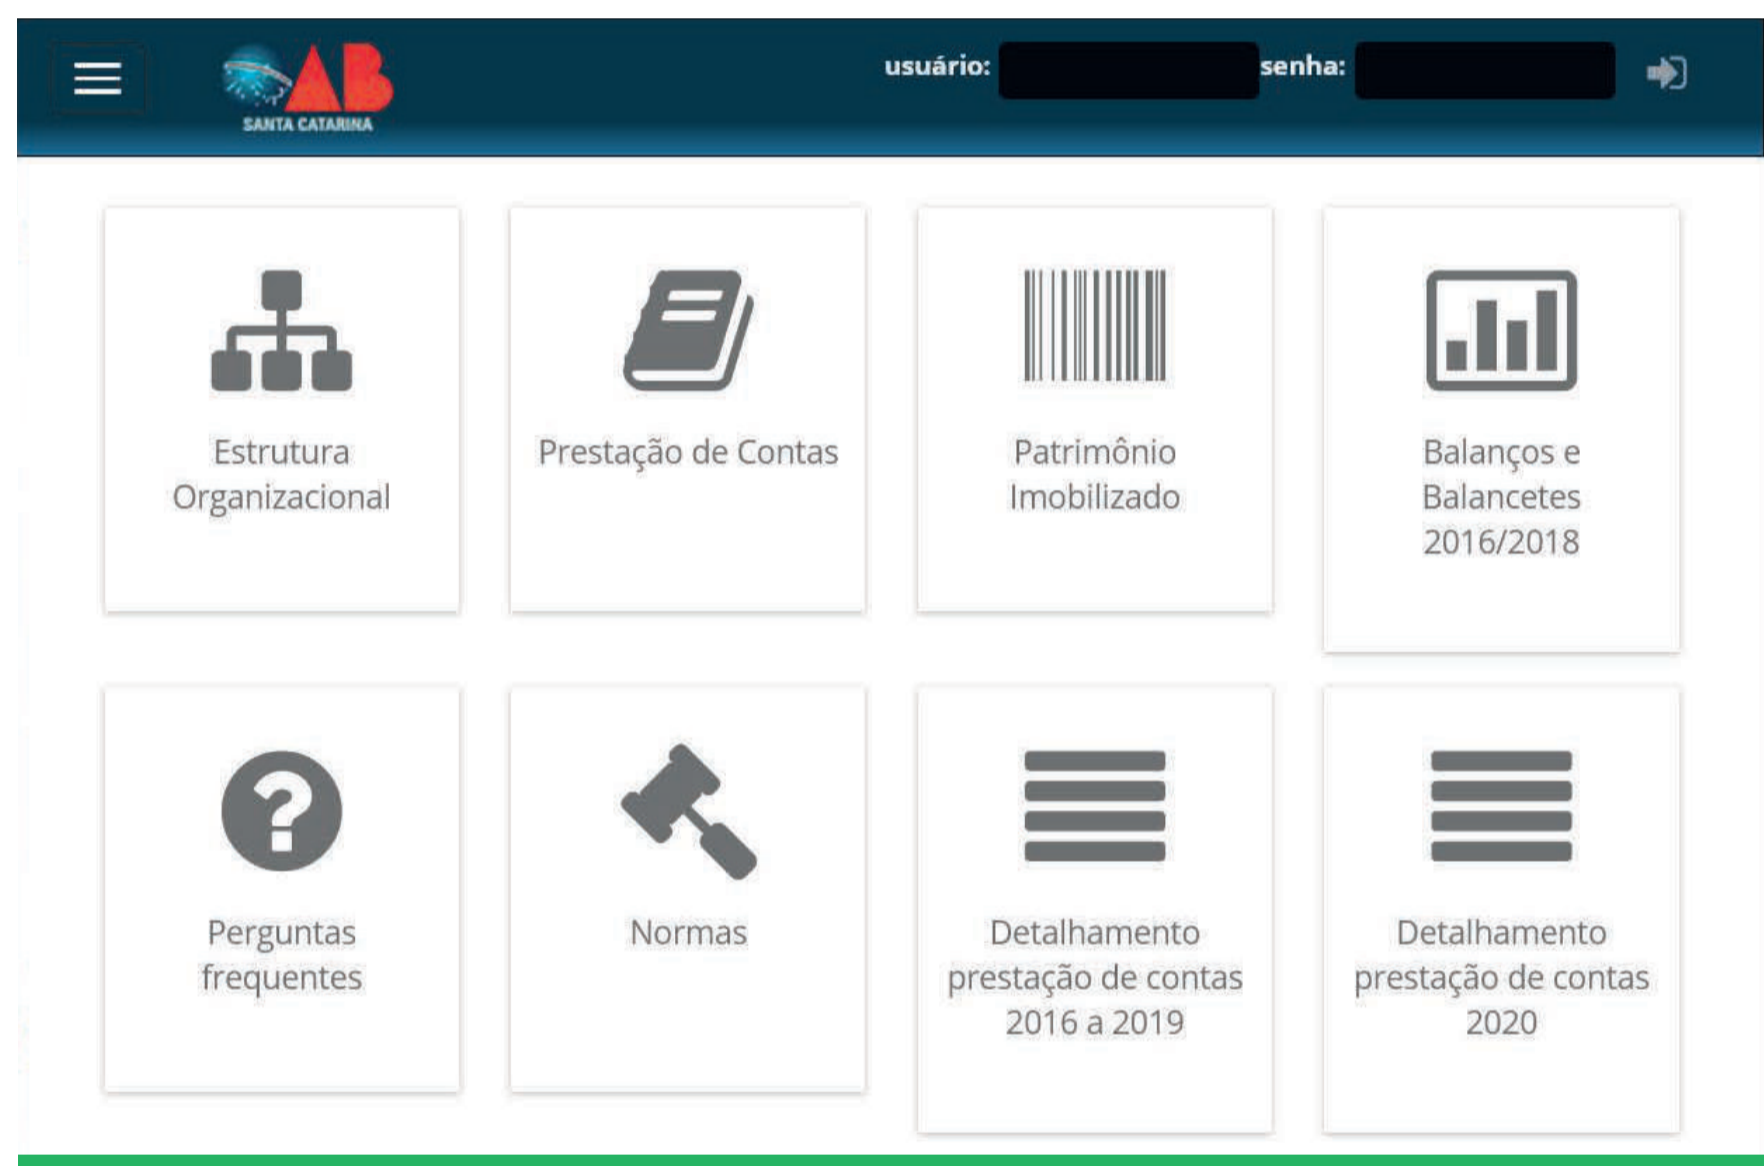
OAB SANTA CATARINA

usuário: senha:

Estrutura Organizacional

Prestação de Contas

Patrimônio Imobilizado

Balanços e Balancetes 2016/2018

Perguntas frequentes

Normas

Detalhamento prestação de contas 2016 a 2019

Detalhamento prestação de contas 2020